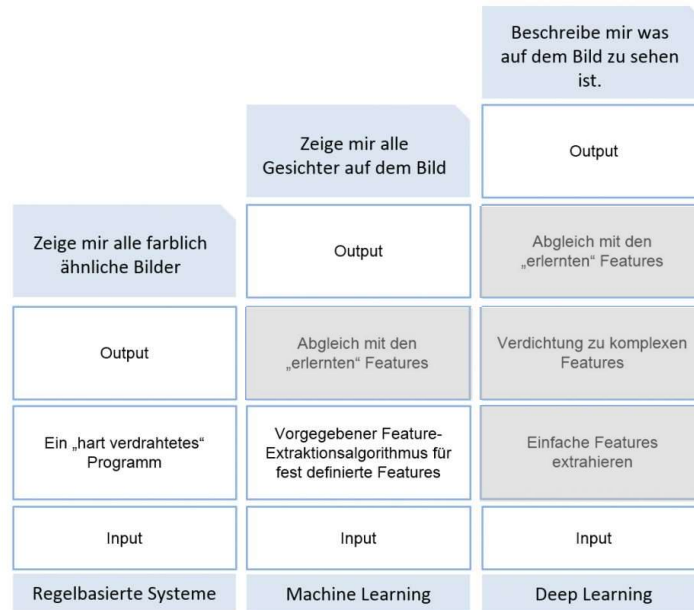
Beschreibe mir was auf dem Bild zu sehen ist.

Output

Abgleich mit den „erlernten" Features

Verdichtung zu komplexen Features

Einfache Features extrahieren

Input

Deep Learning

Zeige mir alle Gesichter auf dem Bild

Output

Abgleich mit den „erlernten" Features

Vorgegebener Feature-Extraktionsalgorithmus für fest definierte Features

Input

Machine Learning

Zeige mir alle farblich ähnliche Bilder

Output

Ein „hart verdrahtetes" Programm

Input

Regelbasierte Systeme